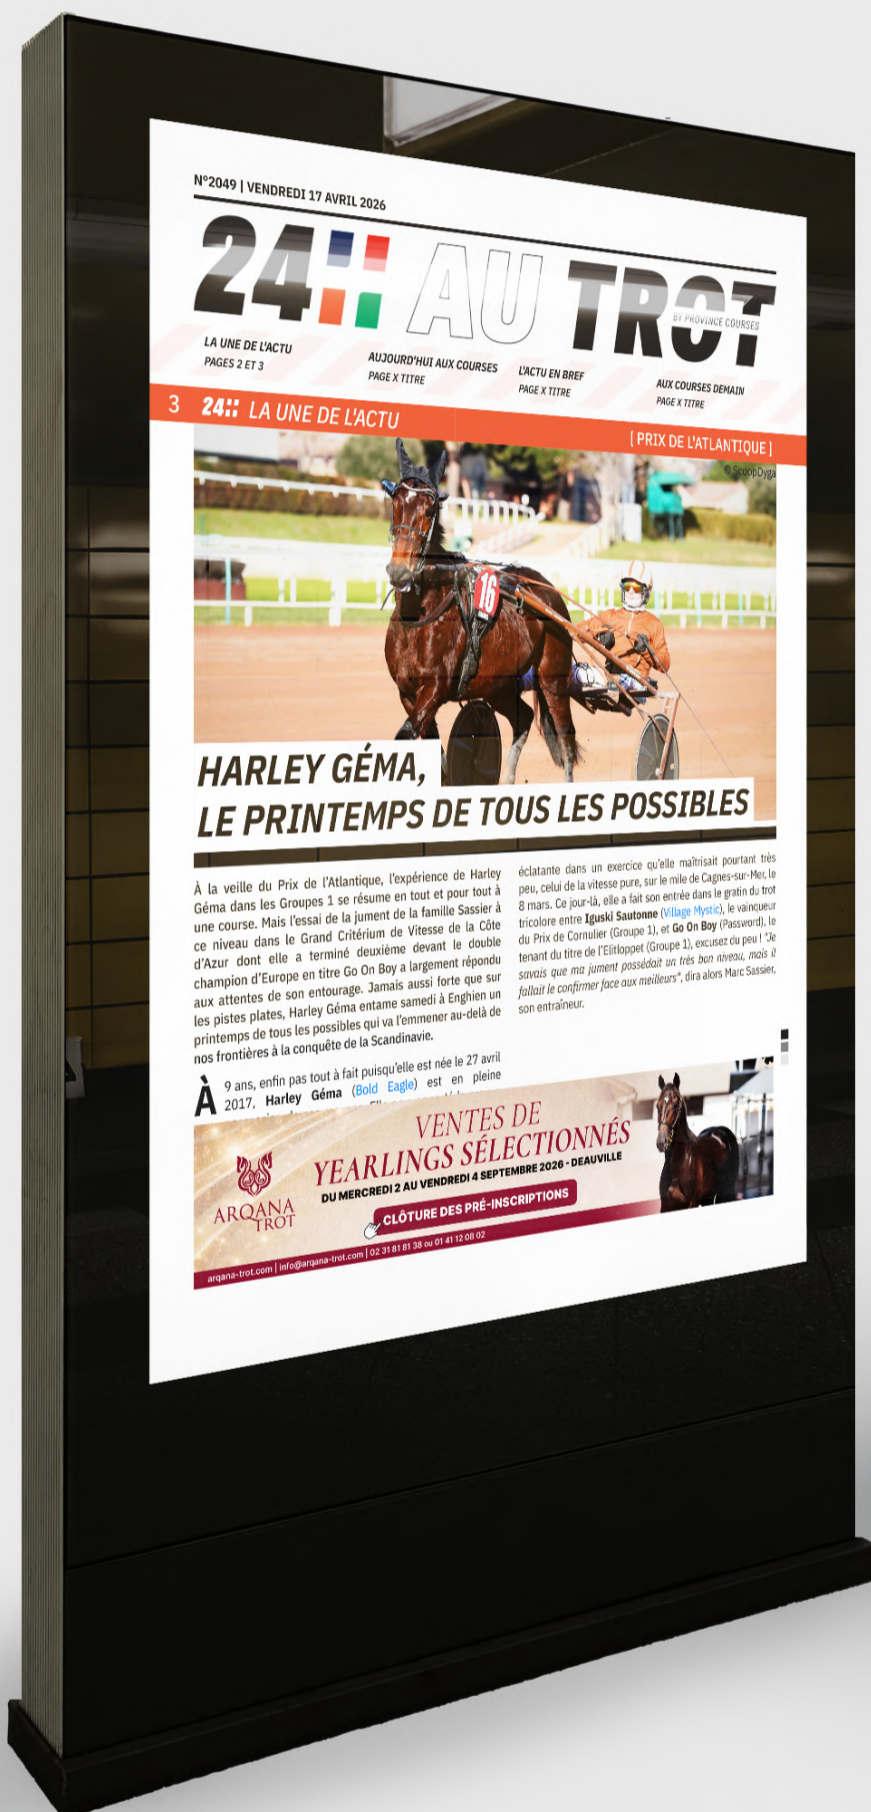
N°2049 | VENDREDI 17 AVRIL 2026

24 AU TROT
BY PROVINCE COURSES

LA UNE DE L'ACTU
PAGES 2 ET 3

AUJOURD'HUI AUX COURSES
PAGE X TITRE

L'ACTU EN BREF
PAGE X TITRE

AUX COURSES DEMAIN
PAGE X TITRE

3 24 LA UNE DE L'ACTU

[ PRIX DE L'ATLANTIQUE ]

© ScoopDyga

16

HARLEY GÉMA,
LE PRINTEMPS DE TOUS LES POSSIBLES

À la veille du Prix de l'Atlantique, l'expérience de Harley Géma dans les Groupes 1 se résume en tout et pour tout à une course. Mais l'essai de la jument de la famille Sassier à ce niveau dans le Grand Critérium de Vitesse de la Côte d'Azur dont elle a terminé deuxième devant le double champion d'Europe en titre Go On Boy a largement répondu aux attentes de son entourage. Jamais aussi forte que sur les pistes plates, Harley Géma entame samedi à Enghien un printemps de tous les possibles qui va l'emmener au-delà de nos frontières à la conquête de la Scandinavie.

À 9 ans, enfin pas tout à fait puisqu'elle est née le 27 avril 2017, Harley Géma (Bold Eagle) est en pleine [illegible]

éclatante dans un exercice qu'elle maîtrisait pourtant très peu, celui de la vitesse pure, sur le mile de Cagnes-sur-Mer, le 8 mars. Ce jour-là, elle a fait son entrée dans le gratin du trot tricolore entre Iguski Sautonne (Village Mystic), le vainqueur du Prix de Cornulier (Groupe 1), et Go On Boy (Password), le tenant du titre de l'Elitloppet (Groupe 1), excusez du peu ! "Je savais que ma jument possédait un très bon niveau, mais il fallait le confirmer face aux meilleurs", dira alors Marc Sassier, son entraîneur.

VENTES DE
YEARLINGS SÉLECTIONNÉS
DU MERCREDI 2 AU VENDREDI 4 SEPTEMBRE 2026 - DEAUVILLE
CLÔTURE DES PRÉ-INSCRIPTIONS
ARQANA TROT
arqana-trot.com | info@arqana-trot.com | 02 31 81 81 38 ou 01 41 12 08 02